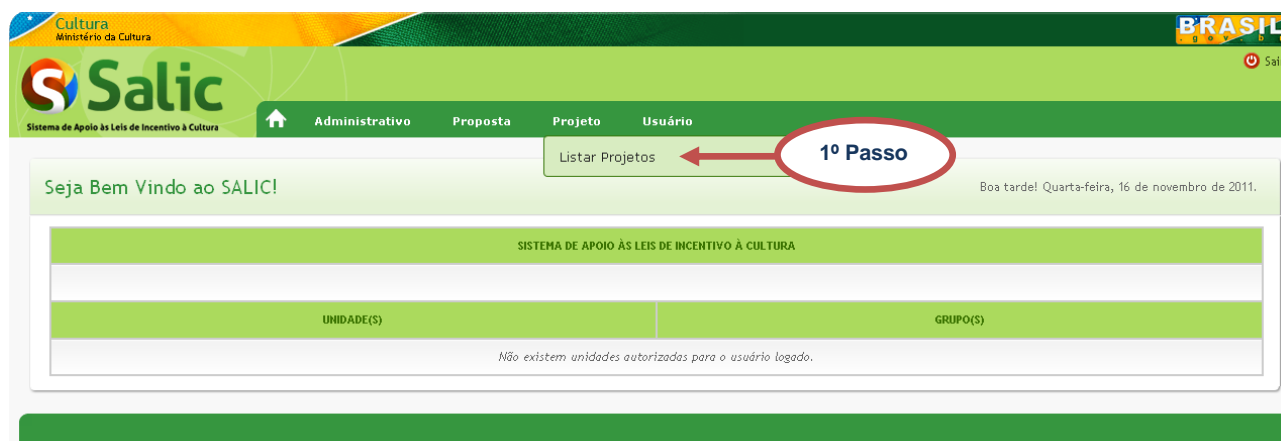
Cultura
Ministério da Cultura

BRASIL
gov.br

Sai

Salic
Sistema de Apoio às Leis de Incentivo à Cultura

Administrativo Proposta Projeto Usuário

Listar Projetos

1º Passo

Seja Bem Vindo ao SALIC!

Boa tarde! Quarta-feira, 16 de novembro de 2011.

| SISTEMA DE APOIO ÀS LEIS DE INCENTIVO À CULTURA | |
|---|---|
| | |
| UNIDADE(S) | GRUPO(S) |
| Não existem unidades autorizadas para o usuário logado. | |